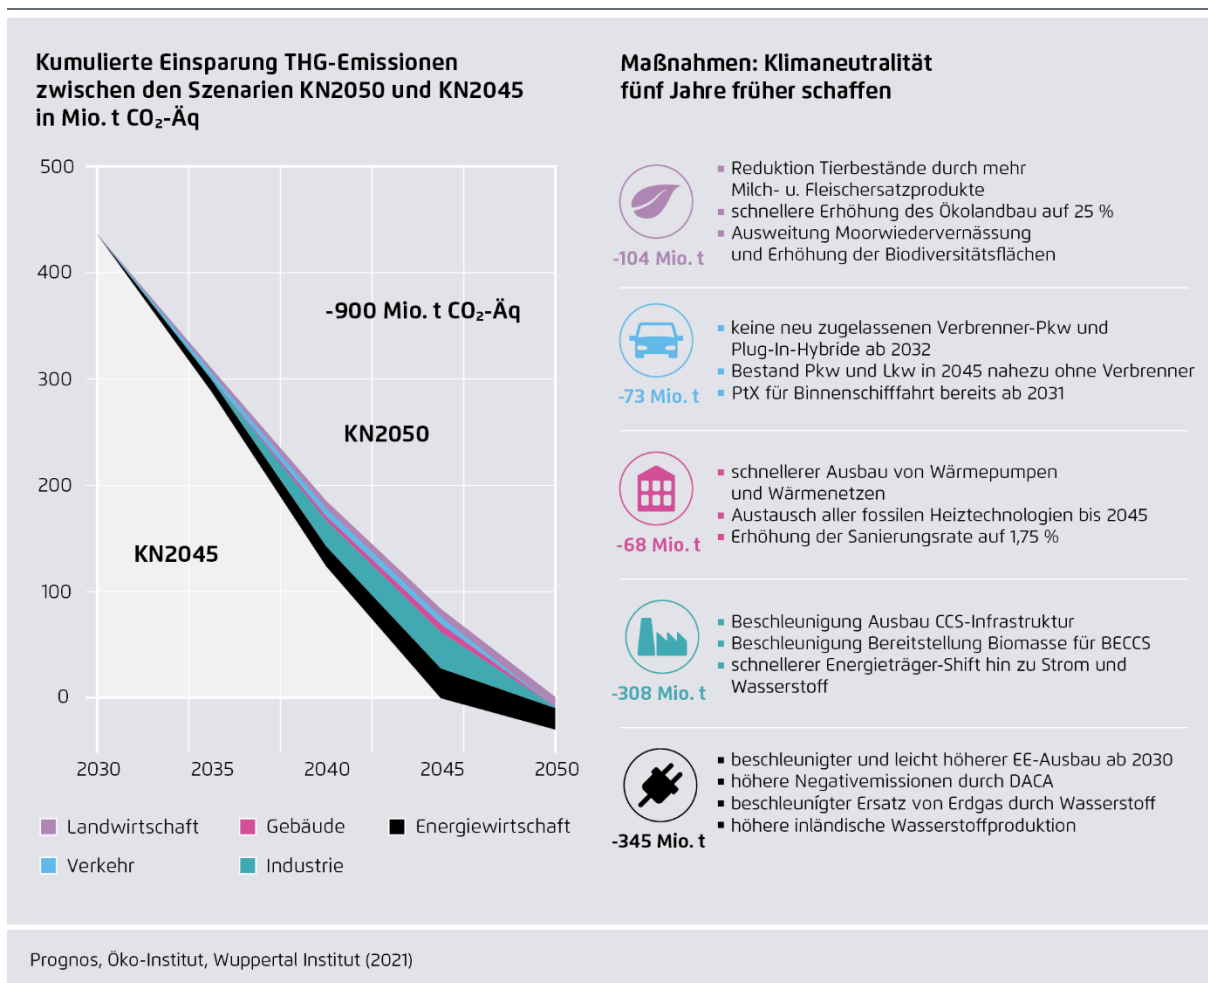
Kumulierte Einsparung THG-Emissionen zwischen den Szenarien KN2050 und KN2045 in Mio. t $CO_2$-Äq

500
400
300
200
100
0

-900 Mio. t $CO_2$-Äq

KN2050

KN2045

2030 2035 2040 2045 2050

Landwirtschaft
Gebäude
Energiewirtschaft
Verkehr
Industrie

Maßnahmen: Klimaneutralität fünf Jahre früher schaffen

-104 Mio. t
▪ Reduktion Tierbestände durch mehr Milch- u. Fleischersatzprodukte
▪ schnellere Erhöhung des Ökolandbau auf 25 %
▪ Ausweitung Moorwiedervernässung und Erhöhung der Biodiversitätsflächen

-73 Mio. t
▪ keine neu zugelassenen Verbrenner-Pkw und Plug-In-Hybride ab 2032
▪ Bestand Pkw und Lkw in 2045 nahezu ohne Verbrenner
▪ PtX für Binnenschifffahrt bereits ab 2031

-68 Mio. t
▪ schnellerer Ausbau von Wärmepumpen und Wärmenetzen
▪ Austausch aller fossilen Heiztechnologien bis 2045
▪ Erhöhung der Sanierungsrate auf 1,75 %

-308 Mio. t
▪ Beschleunigung Ausbau CCS-Infrastruktur
▪ Beschleunigung Bereitstellung Biomasse für BECCS
▪ schnellerer Energieträger-Shift hin zu Strom und Wasserstoff

-345 Mio. t
▪ beschleunigter und leicht höherer EE-Ausbau ab 2030
▪ höhere Negativemissionen durch DACA
▪ beschleunigter Ersatz von Erdgas durch Wasserstoff
▪ höhere inländische Wasserstoffproduktion

Prognos, Öko-Institut, Wuppertal Institut (2021)